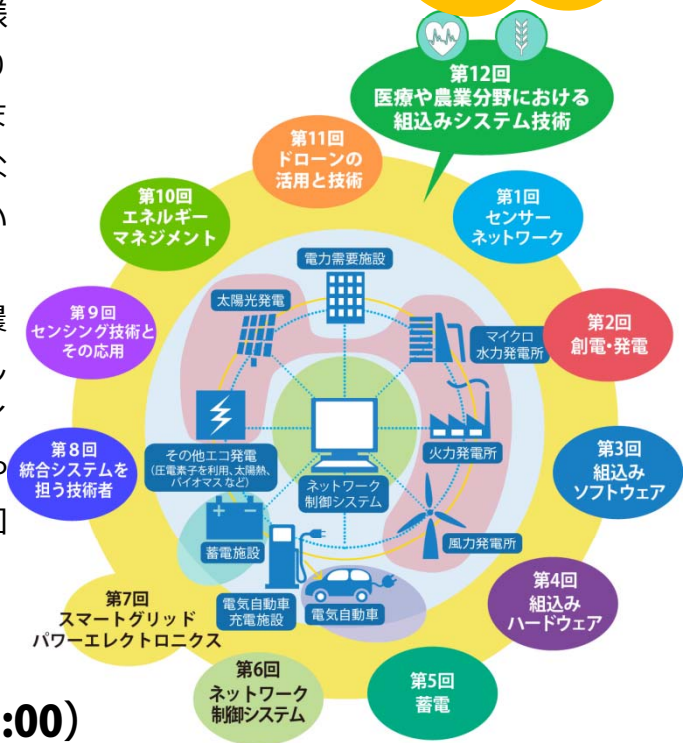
第12回
医療や農業分野における
組込みシステム技術

第11回
ドローンの
活用と技術

第10回
エネルギー
マネジメント

第1回
センサー
ネットワーク

電力需要施設

太陽光発電

マイクロ
水力発電所

第9回
センシング技術と
その応用

第2回
創電・発電

その他エコ発電
(圧電素子を利用、太陽熱、バイオマス など)

ネットワーク
制御システム

火力発電所

第8回
統合システムを
担う技術者

第3回
組込み
ソフトウェア

蓄電施設

風力発電所

電気自動車
充電施設

電気自動車

第7回
スマートグリッド
パワーエレクトロニクス

第4回
組込み
ハードウェア

第6回
ネットワーク
制御システム

第5回
蓄電

:00)